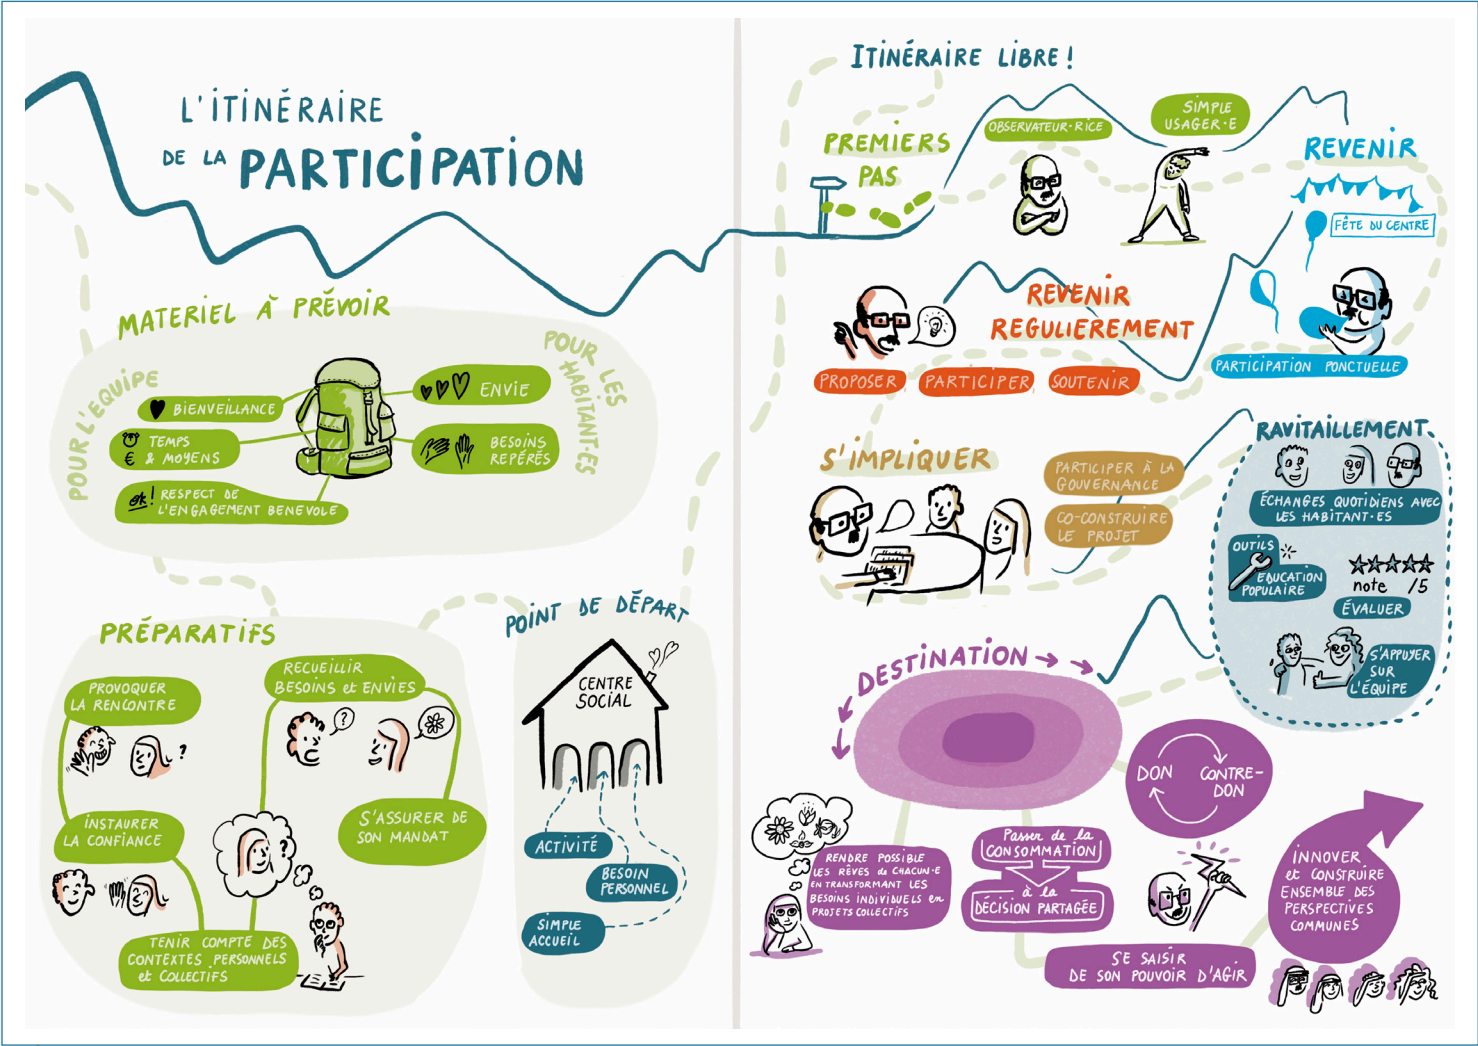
L'ITINÉRAIRE DE LA PARTICIPATION

MATERIEL À PRÉVOIR

POUR L'ÉQUIPE

BIENVEILLANCE

TEMPS € & MOYENS

ok! RESPECT DE L'ENGAGEMENT BENEVOLE

POUR LES HABITANT·ES

ENVIE

BESOINS REPÉRÉS

PRÉPARATIFS

PROVOQUER LA RENCONTRE

RECUEILLIR BESOINS et ENVIES

INSTAURER LA CONFIANCE

S'ASSURER DE SON MANDAT

TENIR COMPTE DES CONTEXTES PERSONNELS et COLLECTIFS

POINT DE DÉPART

CENTRE SOCIAL

ACTIVITÉ

BESOIN PERSONNEL

SIMPLE ACCUEIL

ITINÉRAIRE LIBRE !

PREMIERS PAS

OBSERVATEUR·RICE

SIMPLE USAGER·E

REVENIR

FÊTE DU CENTRE

PARTICIPATION PONCTUELLE

REVENIR REGULIEREMENT

PROPOSER

PARTICIPER

SOUTENIR

S'IMPLIQUER

PARTICIPER À LA GOUVERNANCE

CO-CONSTRUIRE LE PROJET

RAVITAILLEMENT

ÉCHANGES QUOTIDIENS AVEC LES HABITANT·ES

OUTILS

ÉDUCATION POPULAIRE

note /5

ÉVALUER

S'APPUYER SUR L'ÉQUIPE

DESTINATION

DON

CONTRE-DON

RENDRE POSSIBLE LES RÊVES de CHACUN·E EN TRANSFORMANT LES BESOINS INDIVIDUELS en PROJETS COLLECTIFS

Passer de la CONSOMMATION à la DÉCISION PARTAGÉE

SE SAISIR DE SON POUVOIR D'AGIR

INNOVER et CONSTRUIRE ENSEMBLE DES PERSPECTIVES COMMUNES